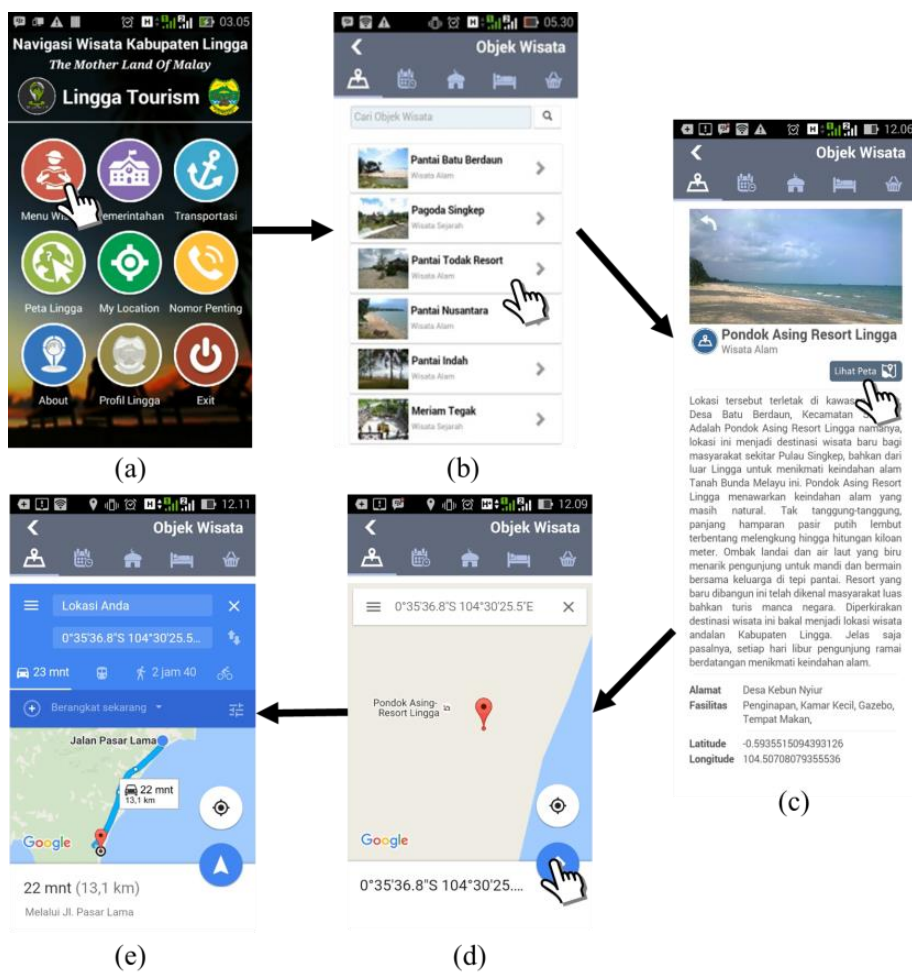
03.05

Navigasi Wisata Kabupaten Lingga

The Mother Land Of Malay

Lingga Tourism

Menu Wi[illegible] Pemerintahan Transportasi

Peta Lingga My Location Nomor Penting

About Profil Lingga Exit

(a)

05.30

Objek Wisata

Cari Objek Wisata

Pantai Batu Berdaun
Wisata Alam

Pagoda Singkep
Wisata Sejarah

Pantai Todak Resort
Wisata Alam

Pantai Nusantara
Wisata Alam

Pantai Indah
Wisata Alam

Meriam Tegak
Wisata Sejarah

(b)

12.06

Objek Wisata

Pondok Asing Resort Lingga
Wisata Alam

Lihat Peta

Lokasi tersebut terletak di kawas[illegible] Desa Batu Berdaun, Kecamatan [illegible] Adalah Pondok Asing Resort Lingga namanya, lokasi ini menjadi destinasi wisata baru bagi masyarakat sekitar Pulau Singkep, bahkan dari luar Lingga untuk menikmati keindahan alam Tanah Bunda Melayu ini. Pondok Asing Resort Lingga menawarkan keindahan alam yang masih natural. Tak tanggung-tanggung, panjang hamparan pasir putih lembut terbentang melengkung hingga hitungan kiloan meter. Ombak landai dan air laut yang biru menarik pengunjung untuk mandi dan bermain bersama keluarga di tepi pantai. Resort yang baru dibangun ini telah dikenal masyarakat luas bahkan turis manca negara. Diperkirakan destinasi wisata ini bakal menjadi lokasi wisata andalan Kabupaten Lingga. Jelas saja pasalnya, setiap hari libur pengunjung ramai berdatangan menikmati keindahan alam.

Alamat Desa Kebun Nyiur
Fasilitas Penginapan, Kamar Kecil, Gazebo, Tempat Makan,

Latitude -0.5935515094393126
Longitude 104.50708079355536

(c)

12.11

Objek Wisata

Lokasi Anda

0°35'36.8"S 104°30'25.5...

23 mnt 2 jam 40

Berangkat sekarang

Jalan Pasar Lama

22 mnt
13,1 km

Google

22 mnt (13,1 km)

Melalui Jl. Pasar Lama

(e)

12.09

Objek Wisata

0°35'36.8"S 104°30'25.5"E

Pondok Asing Resort Lingga

Google

0°35'36.8"S 104°30'25....

(d)